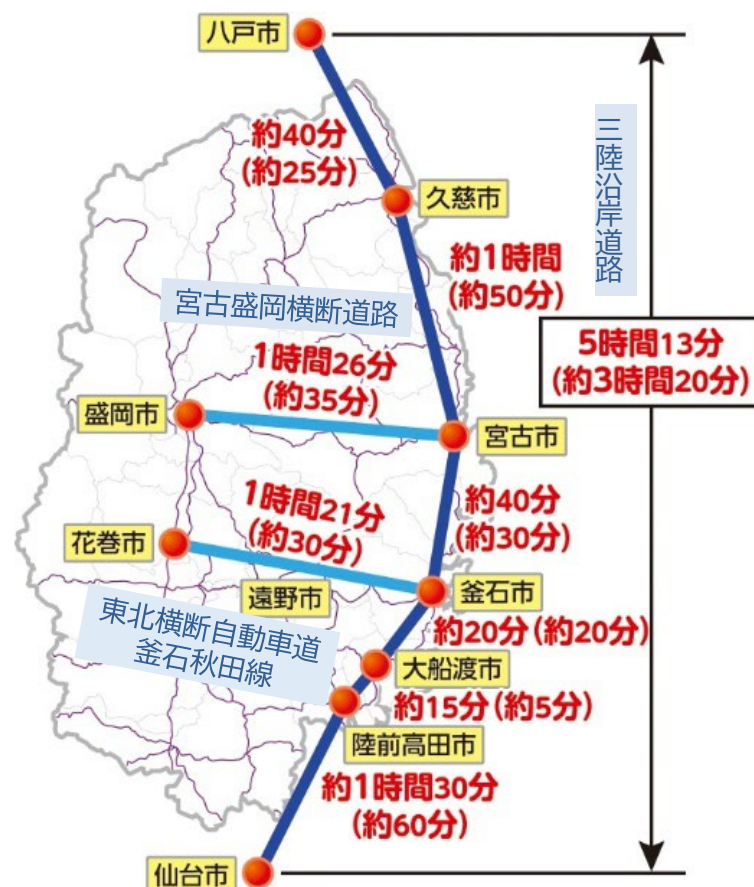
八戸市

約40分
(約25分)

久慈市

三陸沿岸道路

約1時間
(約50分)

宮古盛岡横断道路

5時間13分
(約3時間20分)

1時間26分
(約35分)

盛岡市

宮古市

1時間21分
(約30分)

約40分
(約30分)

花巻市

遠野市

釜石市

東北横断自動車道
釜石秋田線

約20分(約20分)

大船渡市

約15分(約5分)

陸前高田市

約1時間30分
(約60分)

仙台市